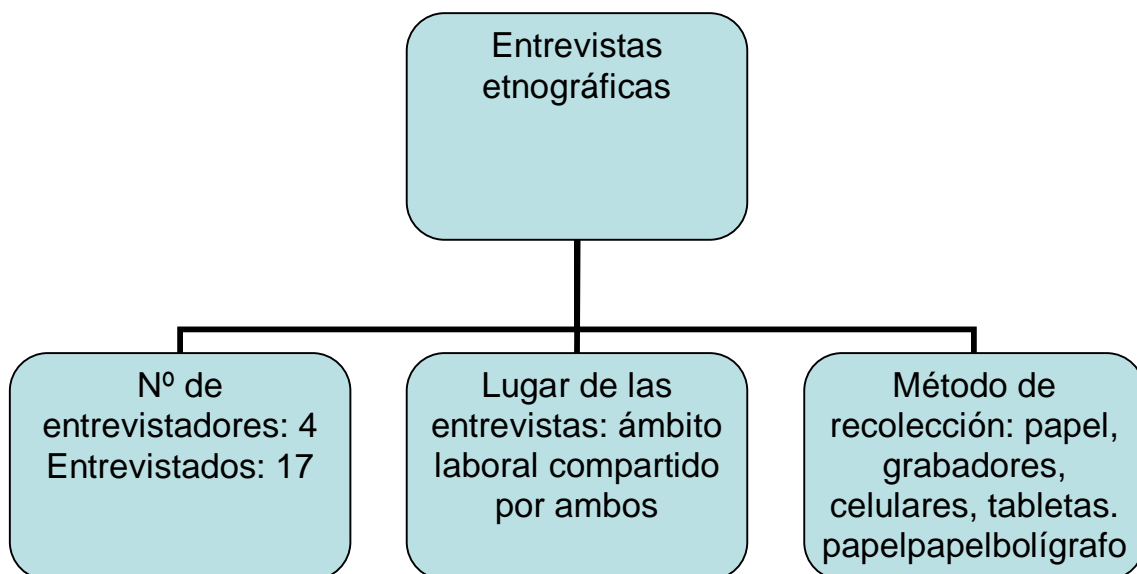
Entrevistas etnográficas

Nº de entrevistadores: 4
Entrevistados: 17

Lugar de las entrevistas: ámbito laboral compartido por ambos

Método de recolección: papel, grabadores, celulares, tabletas. papelpapelbolígrafo